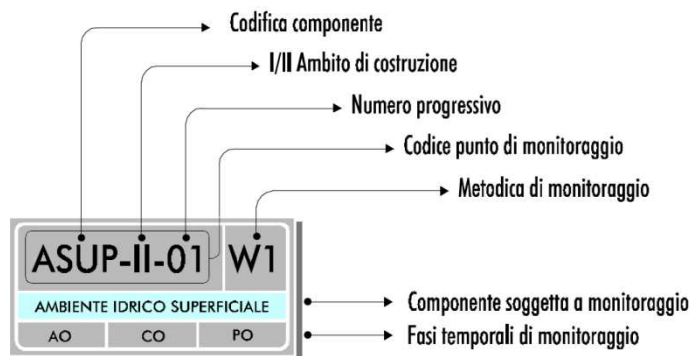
Codifica componente
I/II Ambito di costruzione
Numero progressivo
Codice punto di monitoraggio
Metodica di monitoraggio

ASUP-II-01 W1
AMBIENTE IDRICO SUPERFICIALE
AO CO PO

Componente soggetta a monitoraggio
Fasi temporali di monitoraggio